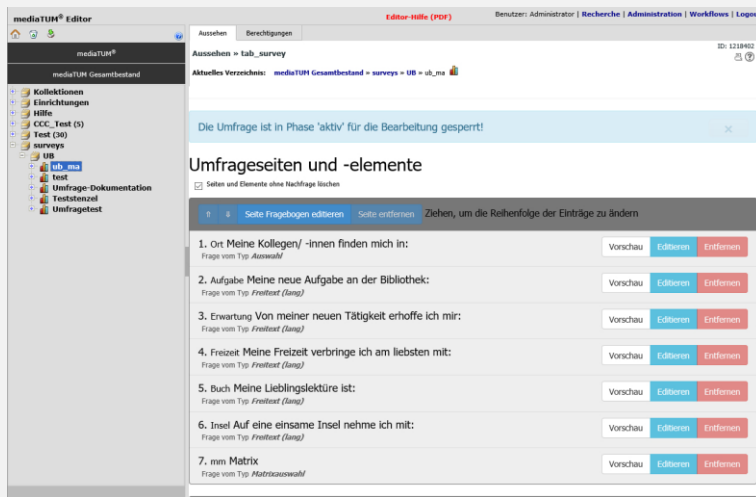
mediaTUM® Editor

Editor-Hilfe (PDF)

Benutzer: Administrator | Recherche | Administration | Workflows | Logo

mediaTUM®

mediaTUM Gesamtbestand

Kollektionen
Einrichtungen
Hilfe
CCC_Test (5)
Test (30)
surveys
UB
ub_ma
test
Umfrage-Dokumentation
Teststenzel
Umfragetest

Aussehen | Berechtigungen

Aussehen » tab_survey

ID: 1218402

Aktuelles Verzeichnis: mediaTUM Gesamtbestand » surveys » UB » ub_ma

Die Umfrage ist in Phase 'aktiv' für die Bearbeitung gesperrt!

×

Umfrageseiten und -elemente

Seiten und Elemente ohne Nachfrage löschen

⇧ ⇩ Seite Fragebogen editieren | Seite entfernen | Ziehen, um die Reihenfolge der Einträge zu ändern

1. Ort Meine Kollegen/ -innen finden mich in:
Frage vom Typ Auswahl
Vorschau | Editieren | Entfernen

2. Aufgabe Meine neue Aufgabe an der Bibliothek:
Frage vom Typ Freitext (lang)
Vorschau | Editieren | Entfernen

3. Erwartung Von meiner neuen Tätigkeit erhoffe ich mir:
Frage vom Typ Freitext (lang)
Vorschau | Editieren | Entfernen

4. Freizeit Meine Freizeit verbringe ich am liebsten mit:
Frage vom Typ Freitext (lang)
Vorschau | Editieren | Entfernen

5. Buch Meine Lieblingslektüre ist:
Frage vom Typ Freitext (lang)
Vorschau | Editieren | Entfernen

6. Insel Auf eine einsame Insel nehme ich mit:
Frage vom Typ Freitext (lang)
Vorschau | Editieren | Entfernen

7. mm Matrix
Frage vom Typ Matrixauswahl
Vorschau | Editieren | Entfernen